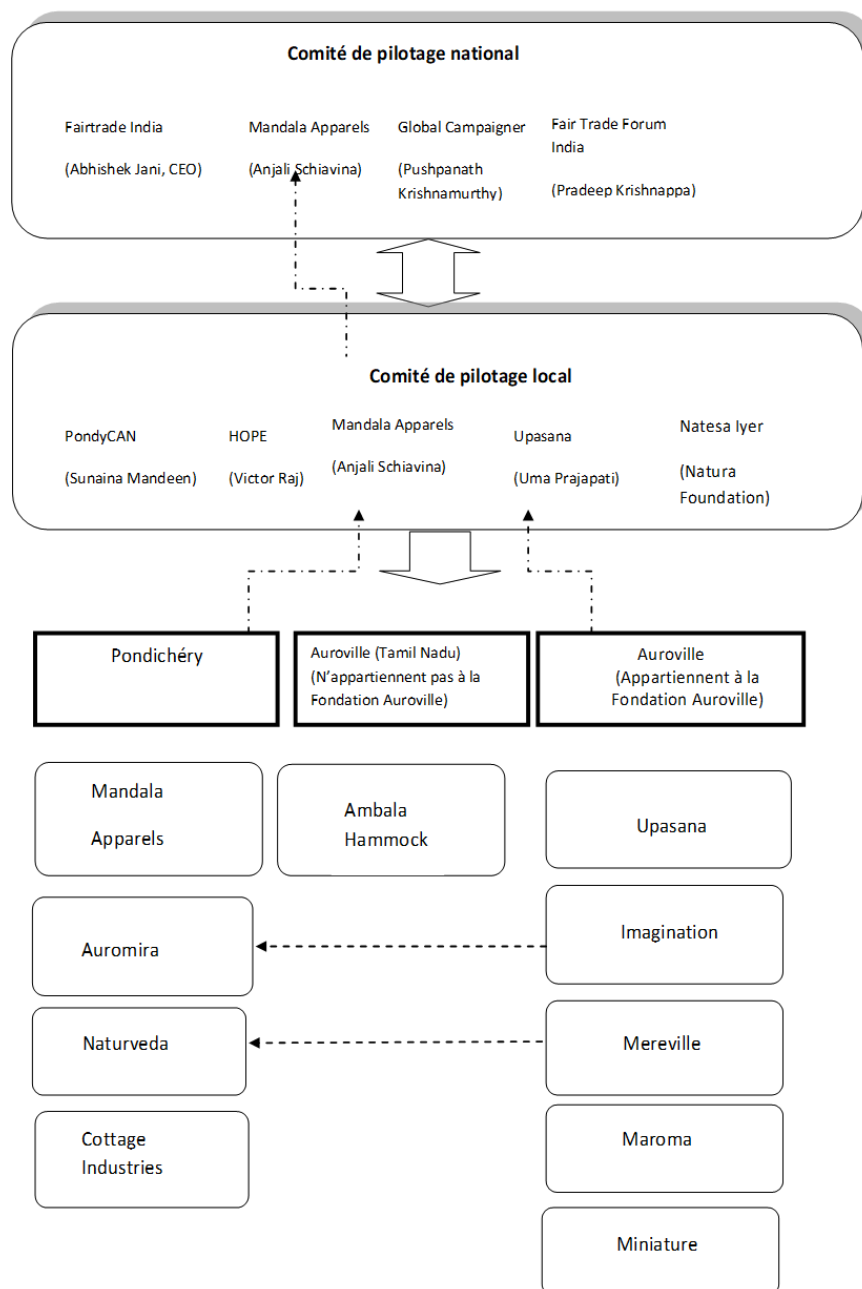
Comité de pilotage national

Fairtrade India

(Abhishek Jani, CEO)

Mandala Apparels

(Anjali Schiavina)

Global Campaigner

(Pushpanath Krishnamurthy)

Fair Trade Forum India

(Pradeep Krishnappa)

Comité de pilotage local

PondyCAN

(Sunaina Mandeen)

HOPE

(Victor Raj)

Mandala Apparels

(Anjali Schiavina)

Upasana

(Uma Prajapati)

Natesa Iyer

(Natura Foundation)

Pondichéry

Auroville (Tamil Nadu) (N'appartiennent pas à la Fondation Auroville)

Auroville (Appartiennent à la Fondation Auroville)

Mandala Apparels

Ambala Hammock

Upasana

Auromira

Imagination

Naturveda

Mereville

Cottage Industries

Maroma

Miniature